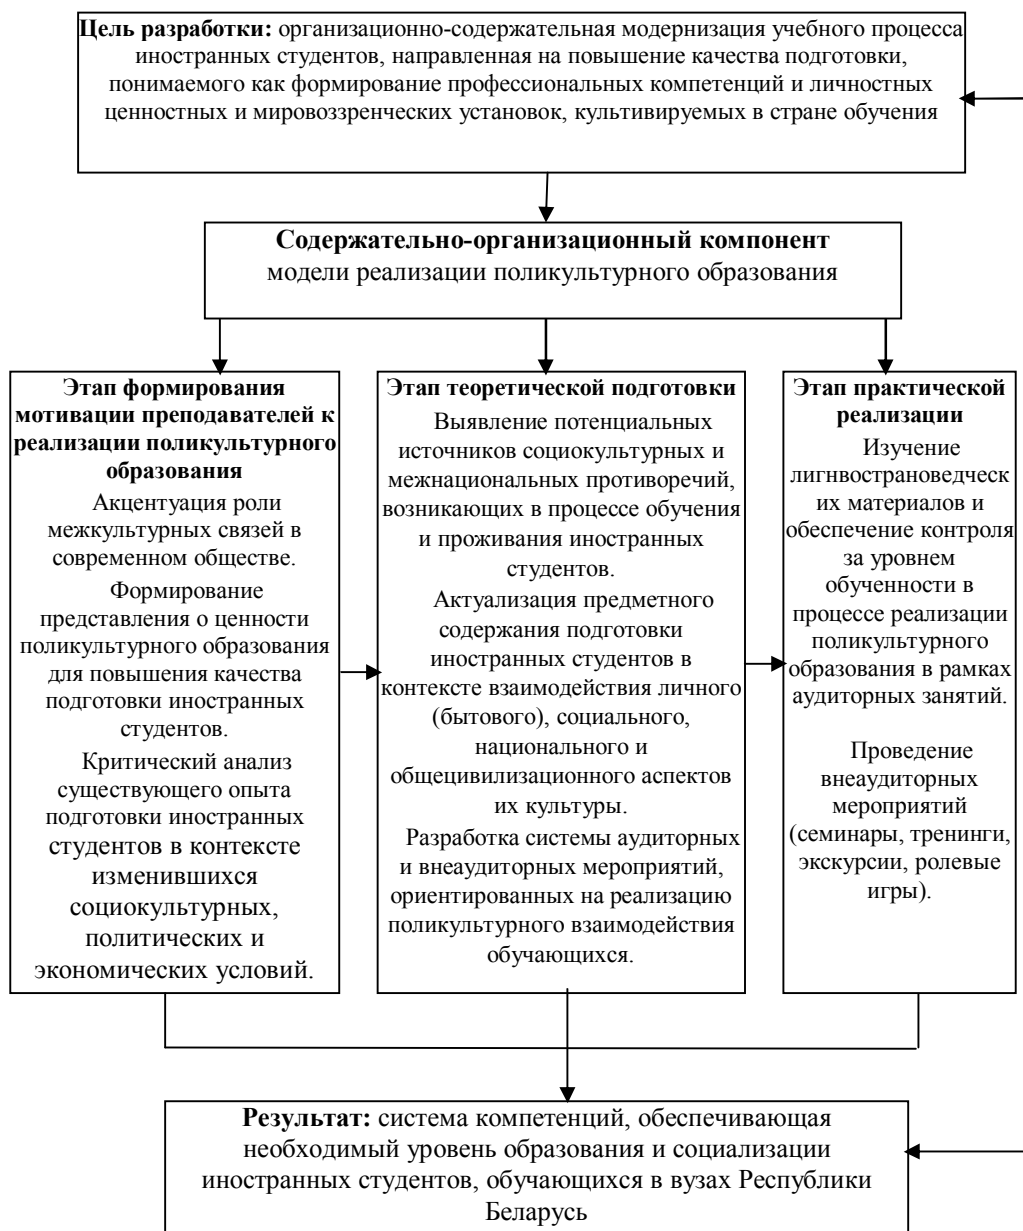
**Цель разработки:** организационно-содержательная модернизация учебного процесса иностранных студентов, направленная на повышение качества подготовки, понимаемого как формирование профессиональных компетенций и личностных ценностных и мировоззренческих установок, культивируемых в стране обучения

**Содержательно-организационный компонент**
модели реализации поликультурного образования

**Этап формирования мотивации преподавателей к реализации поликультурного образования**
Акцентуация роли межкультурных связей в современном обществе.
Формирование представления о ценности поликультурного образования для повышения качества подготовки иностранных студентов.
Критический анализ существующего опыта подготовки иностранных студентов в контексте изменившихся социокультурных, политических и экономических условий.

**Этап теоретической подготовки**
Выявление потенциальных источников социокультурных и межнациональных противоречий, возникающих в процессе обучения и проживания иностранных студентов.
Актуализация предметного содержания подготовки иностранных студентов в контексте взаимодействия личного (бытового), социального, национального и общецивилизационного аспектов их культуры.
Разработка системы аудиторных и внеаудиторных мероприятий, ориентированных на реализацию поликультурного взаимодействия обучающихся.

**Этап практической реализации**
Изучение лигнвострановедческих материалов и обеспечение контроля за уровнем обученности в процессе реализации поликультурного образования в рамках аудиторных занятий.

Проведение внеаудиторных мероприятий (семинары, тренинги, экскурсии, ролевые игры).

**Результат:** система компетенций, обеспечивающая необходимый уровень образования и социализации иностранных студентов, обучающихся в вузах Республики Беларусь